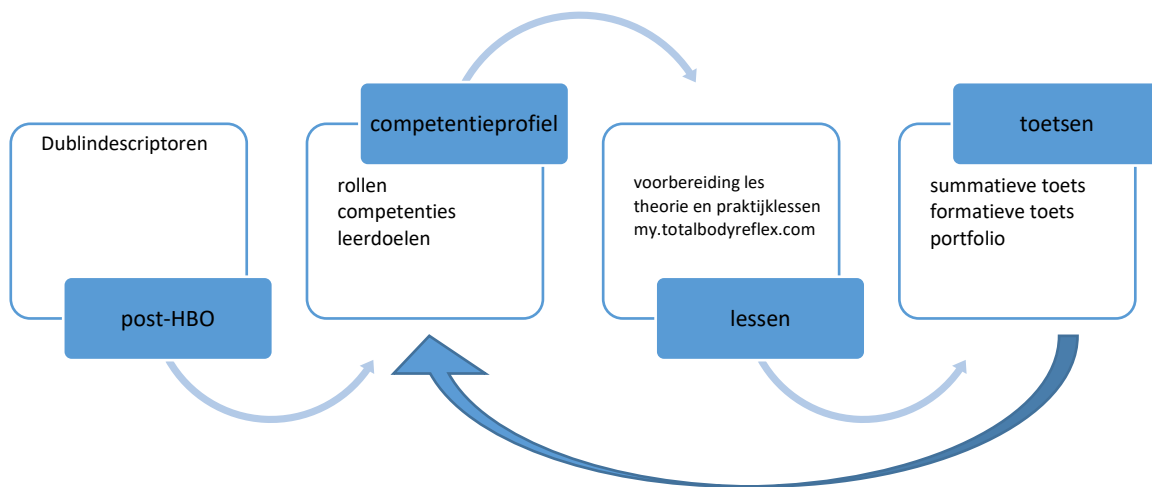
Dublindescriptoren

post-HBO

competentieprofiel

rollen
competenties
leerdoelen

voorbereiding les
theorie en praktijklessen
my.totalbodyreflex.com

lessen

toetsen

summatieve toets
formatieve toets
portfolio